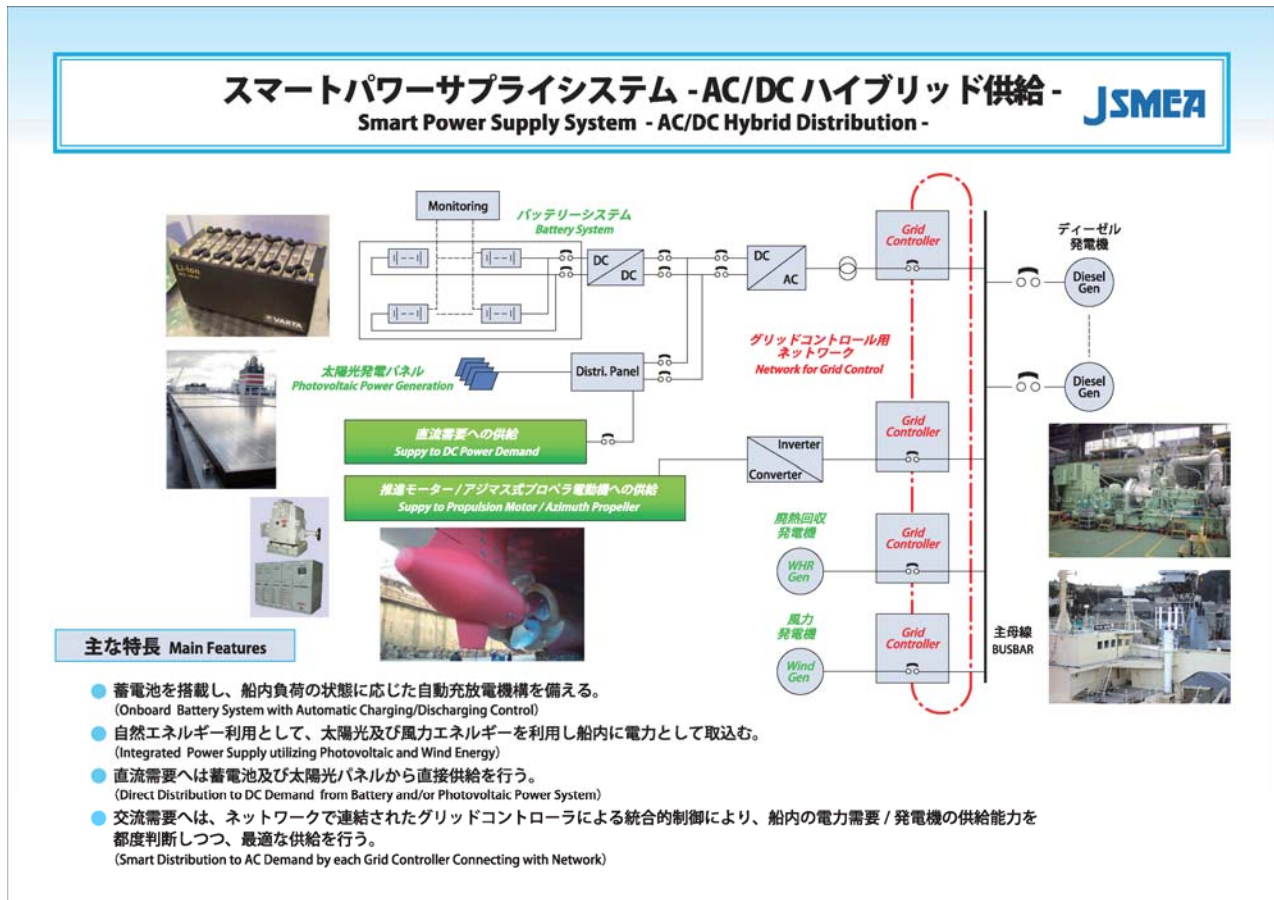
スマートパワーサプライシステム -AC/DC ハイブリッド供給 -
Smart Power Supply System - AC/DC Hybrid Distribution -

JSMEA

Li-ion

VARTA

Monitoring

バッテリーシステム
Battery System

DC
DC

DC
AC

Grid Controller

ディーゼル発電機

Diesel Gen

Diesel Gen

太陽光発電パネル
Photovoltaic Power Generation

Distri. Panel

グリッドコントロール用ネットワーク
Network for Grid Control

直流需要への供給
Suppy to DC Power Demand

Inverter
Converter

Grid Controller

推進モーター / アジマス式プロペラ電動機への供給
Suppy to Propulsion Motor / Azimuth Propeller

廃熱回収発電機

WHR Gen

Grid Controller

風力発電機

Wind Gen

Grid Controller

主母線
BUSBAR

主な特長 Main Features

蓄電池を搭載し、船内負荷の状態に応じた自動充放電機構を備える。
(Onboard Battery System with Automatic Charging/Discharging Control)

自然エネルギー利用として、太陽光及び風力エネルギーを利用し船内に電力として取込む。
(Integrated Power Supply utilizing Photovoltaic and Wind Energy)

直流需要へは蓄電池及び太陽光パネルから直接供給を行う。
(Direct Distribution to DC Demand from Battery and/or Photovoltaic Power System)

交流需要へは、ネットワークで連結されたグリッドコントローラによる統合的制御により、船内の電力需要 / 発電機の供給能力を都度判断しつつ、最適な供給を行う。
(Smart Distribution to AC Demand by each Grid Controller Connecting with Network)